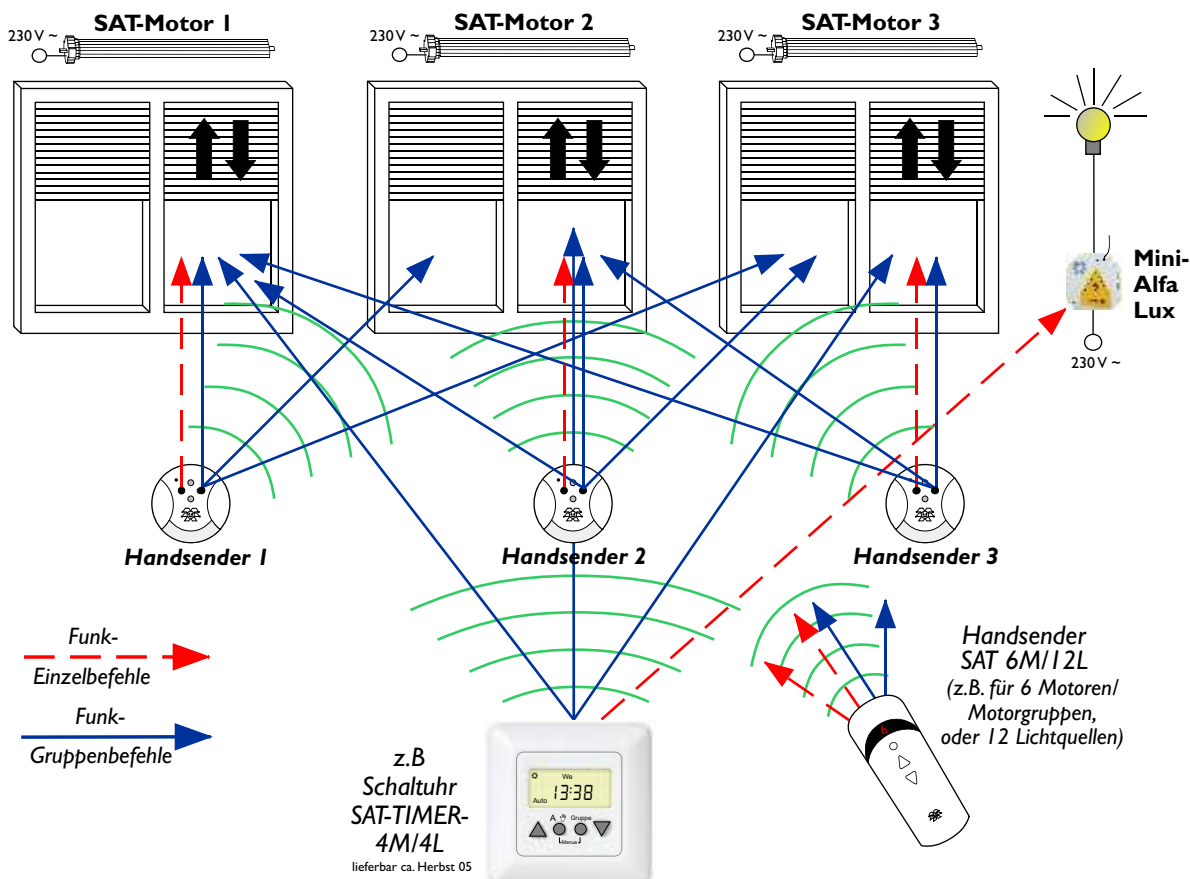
230 V ~ SAT-Motor 1

230 V ~ SAT-Motor 2

230 V ~ SAT-Motor 3

Mini-Alfa Lux

230 V ~

Handsender 1

Handsender 2

Handsender 3

Funk-Einzelbefehle

Funk-Gruppenbefehle

z.B Schaltuhr SAT-TIMER-4M/4L

lieferbar ca. Herbst 05

We

Auto

13:38

A

Gruppe

Menue

Handsender SAT 6M/12L

(z.B. für 6 Motoren/ Motorgruppen, oder 12 Lichtquellen)